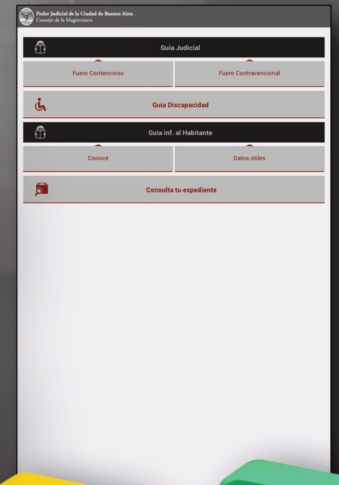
Poder Judicial de la Ciudad de Buenos Aires
Consejo de la Magistratura

Guía Judicial

Fuero Contencioso

Fuero Contravencional

Guía Discapacidad

Guía inf. al Habitante

Conocé

Datos útiles

Consulta tu expediente